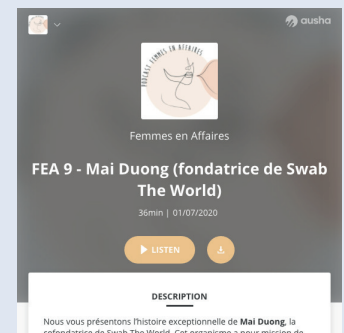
ausha

PODCAST FEMMES EN AFFAIRES

Femmes en Affaires

FEA 9 - Mai Duong (fondatrice de Swab The World)

36min | 01/07/2020

LISTEN

DESCRIPTION

Nous vous présentons l'histoire exceptionnelle de **Mai Duong**, la cofondatrice de Swab The World. Cet organisme a pour mission de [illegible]